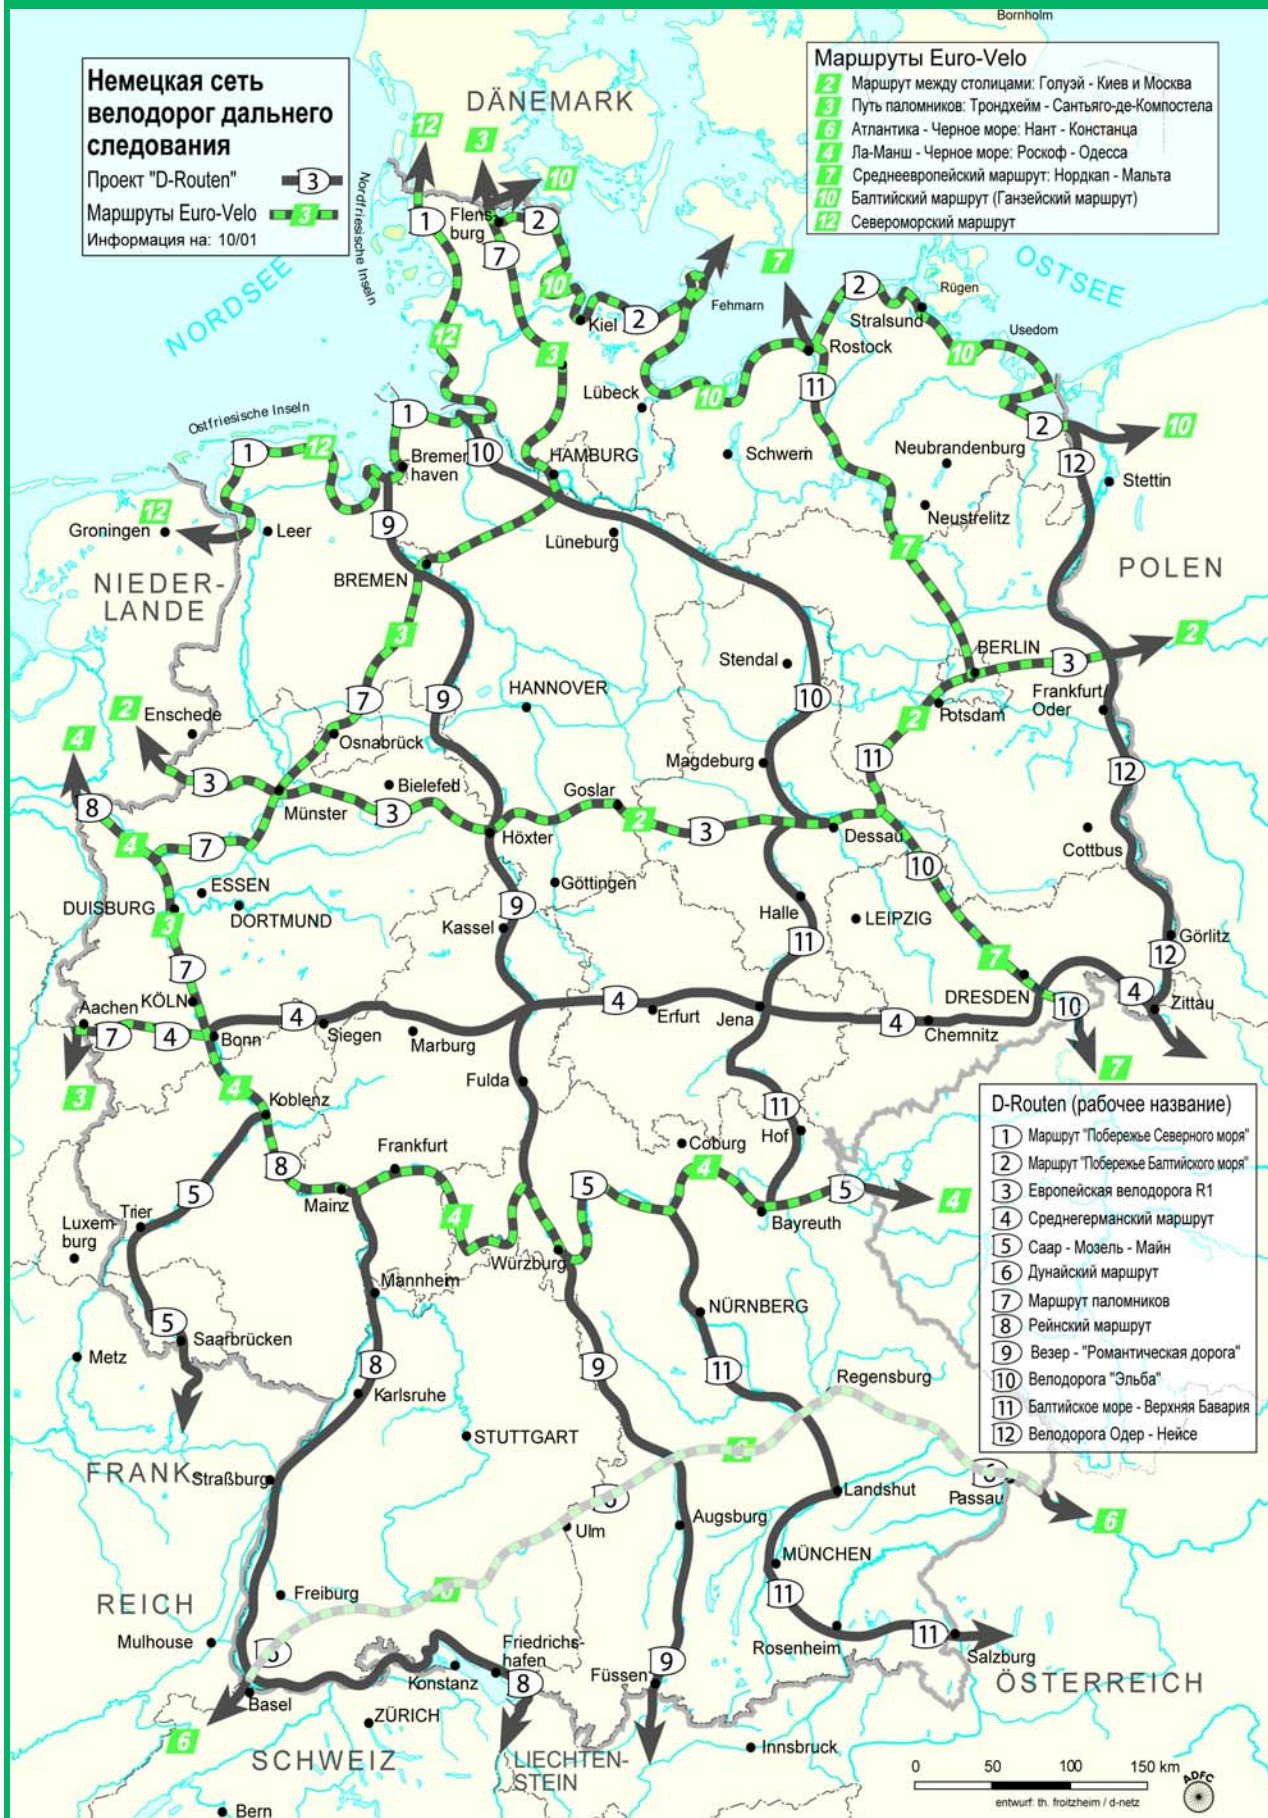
Немецкая сеть велодорог дальнего следования
Проект "D-Routen" 3
Маршруты Euro-Velo 3
Информация на: 10/01

Маршруты Euro-Velo
2 Маршрут между столицами: Голуэй - Киев и Москва
3 Путь паломников: Трондхейм - Сантьяго-де-Компостела
6 Атлантика - Черное море: Нант - Констанца
4 Ла-Манш - Черное море: Роскоф - Одесса
7 Среднеевропейский маршрут: Нордкап - Мальта
10 Балтийский маршрут (Ганзейский маршрут)
12 Североморский маршрут

D-Routen (рабочее название)
1 Маршрут "Побережье Северного моря"
2 Маршрут "Побережье Балтийского моря"
3 Европейская велодорога R1
4 Среднегерманский маршрут
5 Саар - Мозель - Майн
6 Дунайский маршрут
7 Маршрут паломников
8 Рейнский маршрут
9 Везер - "Романтическая дорога"
10 Велодорога "Эльба"
11 Балтийское море - Верхняя Бавария
12 Велодорога Одер - Нейсе

Bornholm
DÄNEMARK
NORDSEE
OSTSEE
Nordfriesische Inseln
Ostfriesische Inseln
Flensburg
Kiel
Fehmarn
Rügen
Usedom
Stralsund
Rostock
Lübeck
Schwerin
Neubrandenburg
Stettin
Neustrelitz
POLEN
Bremerhaven
HAMBURG
Groningen
Leer
Lüneburg
NIEDERLANDE
BREMEN
BERLIN
Frankfurt Oder
Potsdam
Stendal
HANNOVER
Enschede
Osnabrück
Bielefeld
Münster
Magdeburg
Goslar
Höxter
Dessau
Cottbus
ESSEN
DUISBURG
DORTMUND
Göttingen
Kassel
Halle
LEIPZIG
Görlitz
DRESDEN
Zittau
Aachen
KÖLN
Bonn
Siegen
Marburg
Erfurt
Jena
Chemnitz
Fulda
Koblenz
Frankfurt
Coburg
Hof
Mainz
Bayreuth
Trier
Luxemburg
Würzburg
Mannheim
NÜRNBERG
Saarbrücken
Metz
Karlsruhe
STUTTGART
Regensburg
FRANKREICH
Straßburg
Landshut
Passau
Ulm
Augsburg
MÜNCHEN
Freiburg
Mulhouse
Friedrichshafen
Konstanz
Füssen
Rosenheim
Salzburg
ÖSTERREICH
Basel
ZÜRICH
SCHWEIZ
LIECHTENSTEIN
Innsbruck
Bern
0 50 100 150 km
entwurf: th. froitzheim / d-netz
ADFC